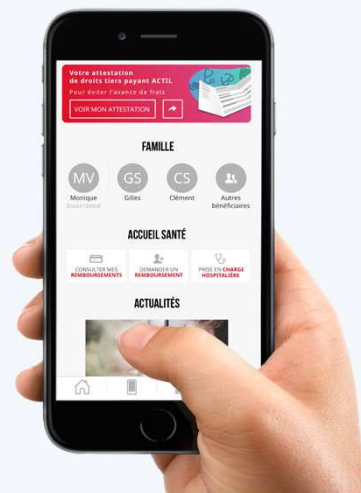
Votre attestation de droits tiers payant ACTIL

Pour éviter l'avance de frais

VOIR MON ATTESTATION

FAMILLE

MV
Monique
Souscripteur

GS
Gilles

CS
Clément

Autres bénéficiaires

ACCUEIL SANTÉ

CONSULTER MES REMBOURSEMENTS

DEMANDER UN REMBOURSEMENT

PRISE EN CHARGE HOSPITALIÈRE

ACTUALITÉS